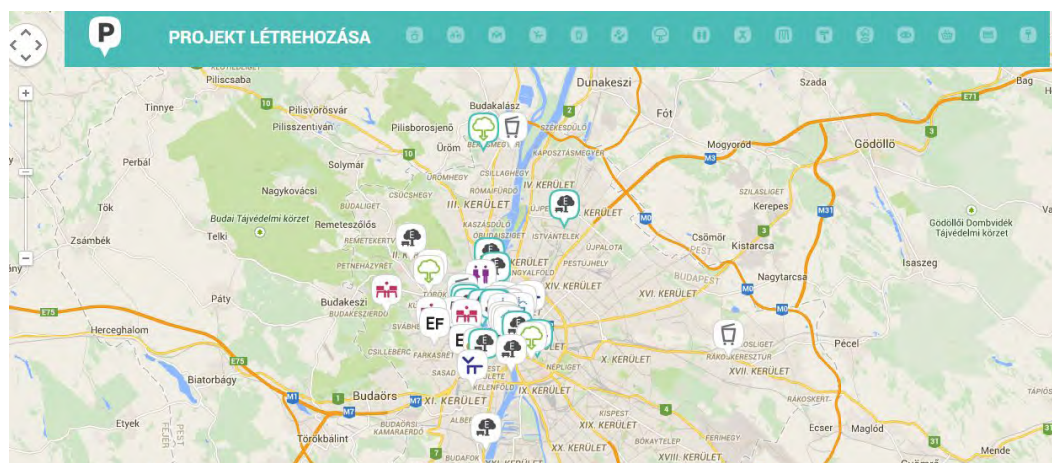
P PROJEKT LÉTREHOZÁSA

+
−

Piliscsaba
Tinnye
Pilisvörösvár
Pilisszentiván
Pilisborosjenő
Üröm
Budakalász
Dunakeszi
Fót
Szada
Mogyoród
Gödöllő
Perbál
Solymár
Nagykovácsi
Tök
Budai Tájvédelmi körzet
Remeteszőlős
Telki
Zsámbék
III. KERÜLET
IV. KERÜLET
XV. KERÜLET
Csömör
Kerepes
Kistarcsa
Gödöllői Dombvidék Tájvédelmi körzet
Nagytarcsa
Isaszeg
Páty
Budakeszi
XIV. KERÜLET
XVI. KERÜLET
EF
Herceghalom
X. KERÜLET
Pécel
XVII. KERÜLET
Biatorbágy
Budaörs
XI. KERÜLET
IX. KERÜLET
Etyek
Törökbálint
XIX. KERÜLET
XX. KERÜLET
XVIII. KERÜLET
Ecser
Maglód
Mende
Bag
BUDAPEST
PEST
E75
E71
M3
M0
M31
M1
M7
10
11
2
3
31